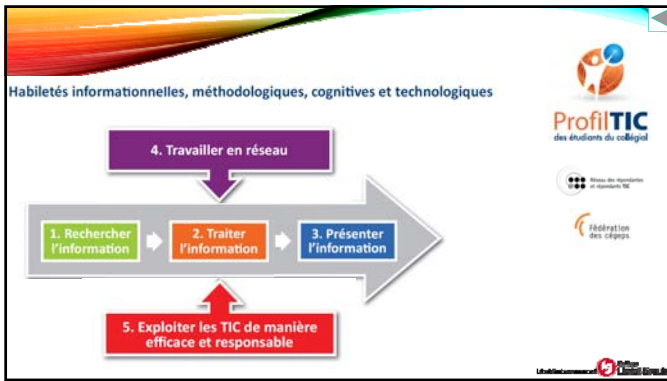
Habiletés informationnelles, méthodologiques, cognitives et technologiques

4. Travailler en réseau

1. Rechercher l'information

2. Traiter l'information

3. Présenter l'information

5. Exploiter les TIC de manière efficace et responsable

ProfilTIC
des étudiants du collégial

Réseau des répondantes et répondants TIC

Fédération des cégeps

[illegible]